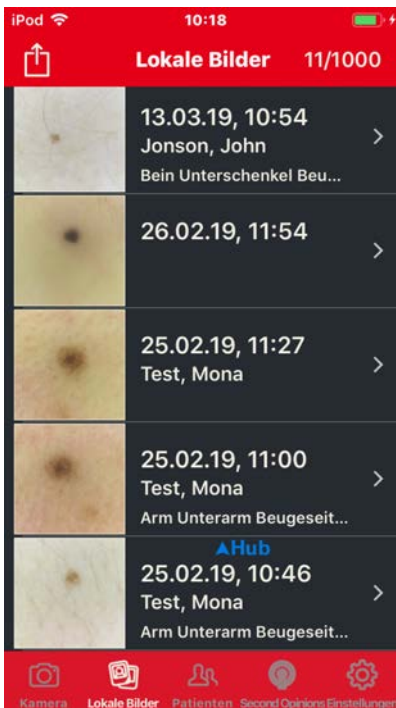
iPod 10:18

Lokale Bilder 11/1000

13.03.19, 10:54
Jonson, John
Bein Unterschenkel Beu...

26.02.19, 11:54

25.02.19, 11:27
Test, Mona

25.02.19, 11:00
Test, Mona
Arm Unterarm Beugeseit...

▲Hub
25.02.19, 10:46
Test, Mona
Arm Unterarm Beugeseit...

Kamera Lokale Bilder Patienten Second Opinions Einstellungen